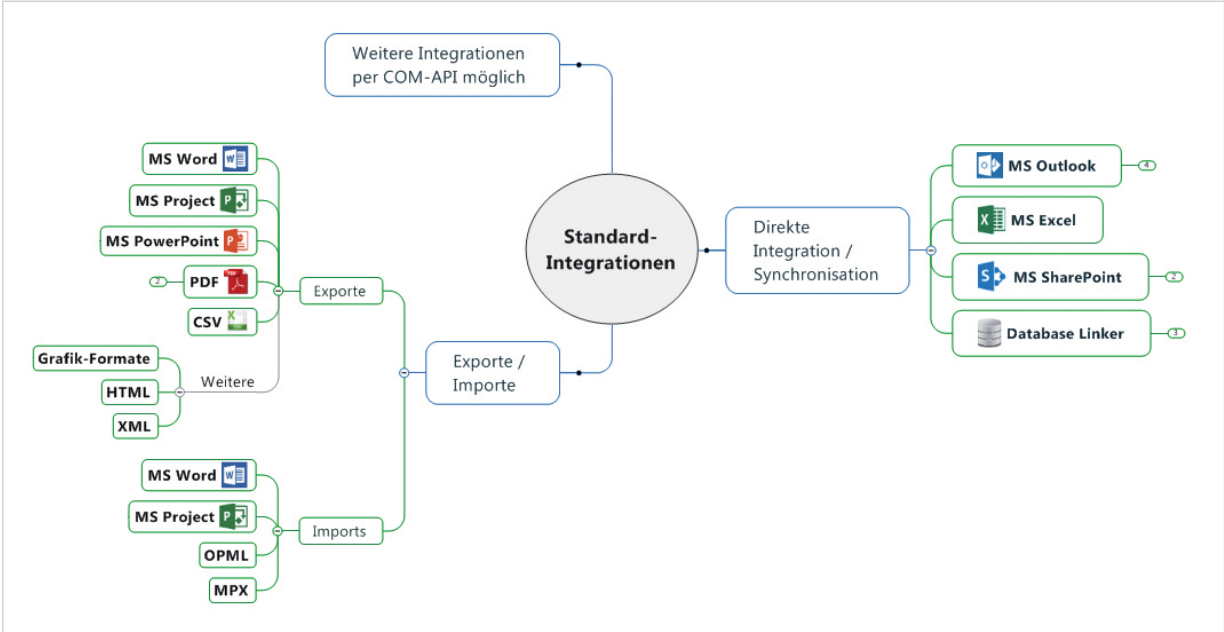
Weitere Integrationen per COM-API möglich

Standard-Integrationen

Direkte Integration / Synchronisation

MS Outlook
4
MS Excel
MS SharePoint
2
Database Linker
3

Exporte / Importe

Exporte
MS Word
MS Project
MS PowerPoint
2
PDF
CSV

Weitere
Grafik-Formate
HTML
XML

Imports
MS Word
MS Project
OPML
MPX